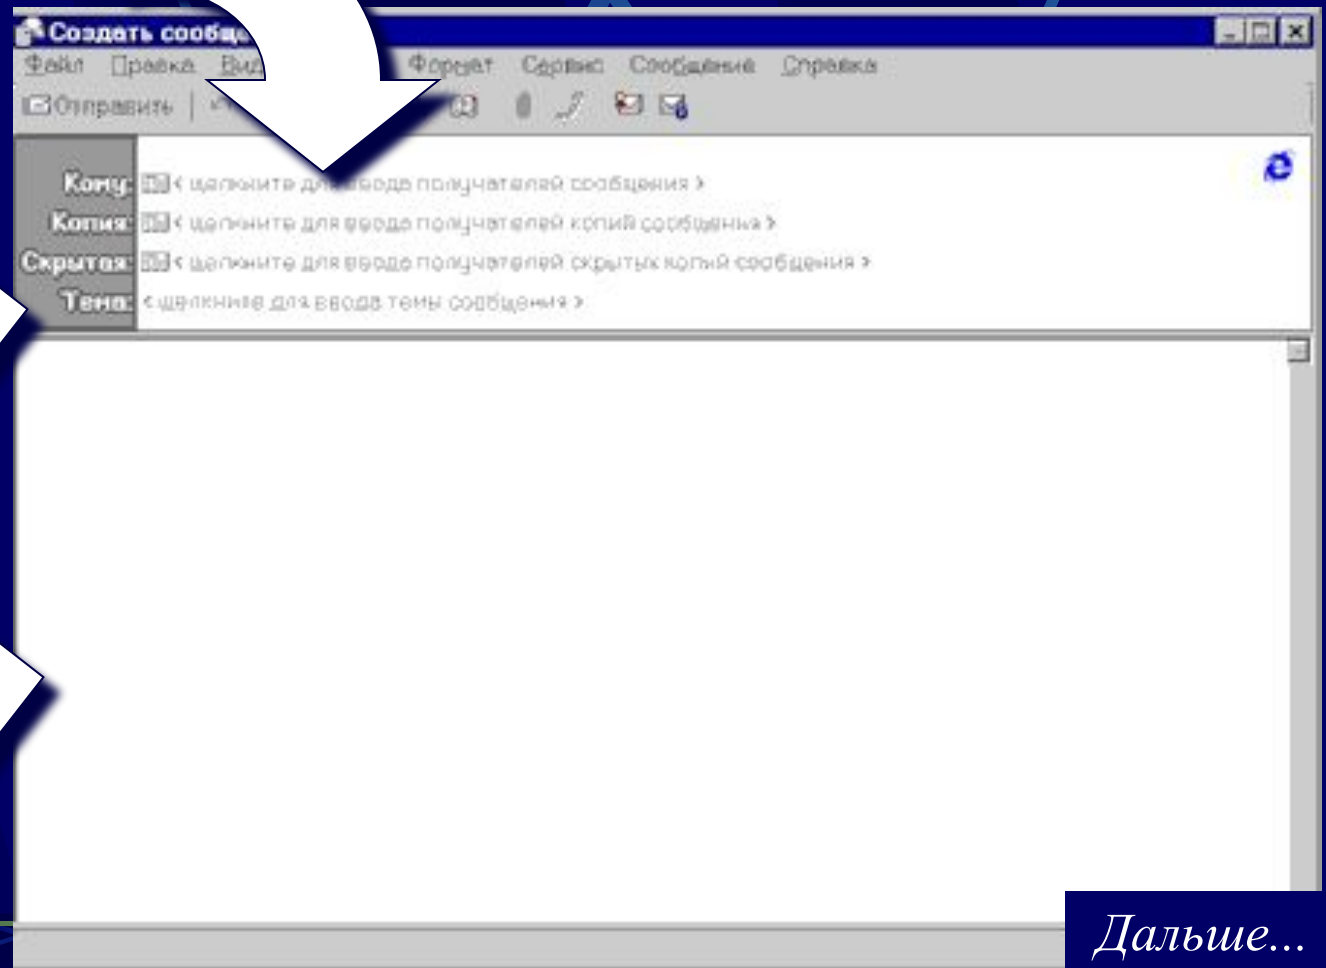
Создать сообщ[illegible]

Файл Правка Вид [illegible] Формат Сервис Сообщение Справка

Отправить

Кому: < щелкните д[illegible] ввода получателей сообщения >
Копия: < щелкните для ввода получателей копий сообщения >
Скрытая: < щелкните для ввода получателей скрытых копий сообщения >
Тема: < щелкните для ввода темы сообщения >

Дальше...